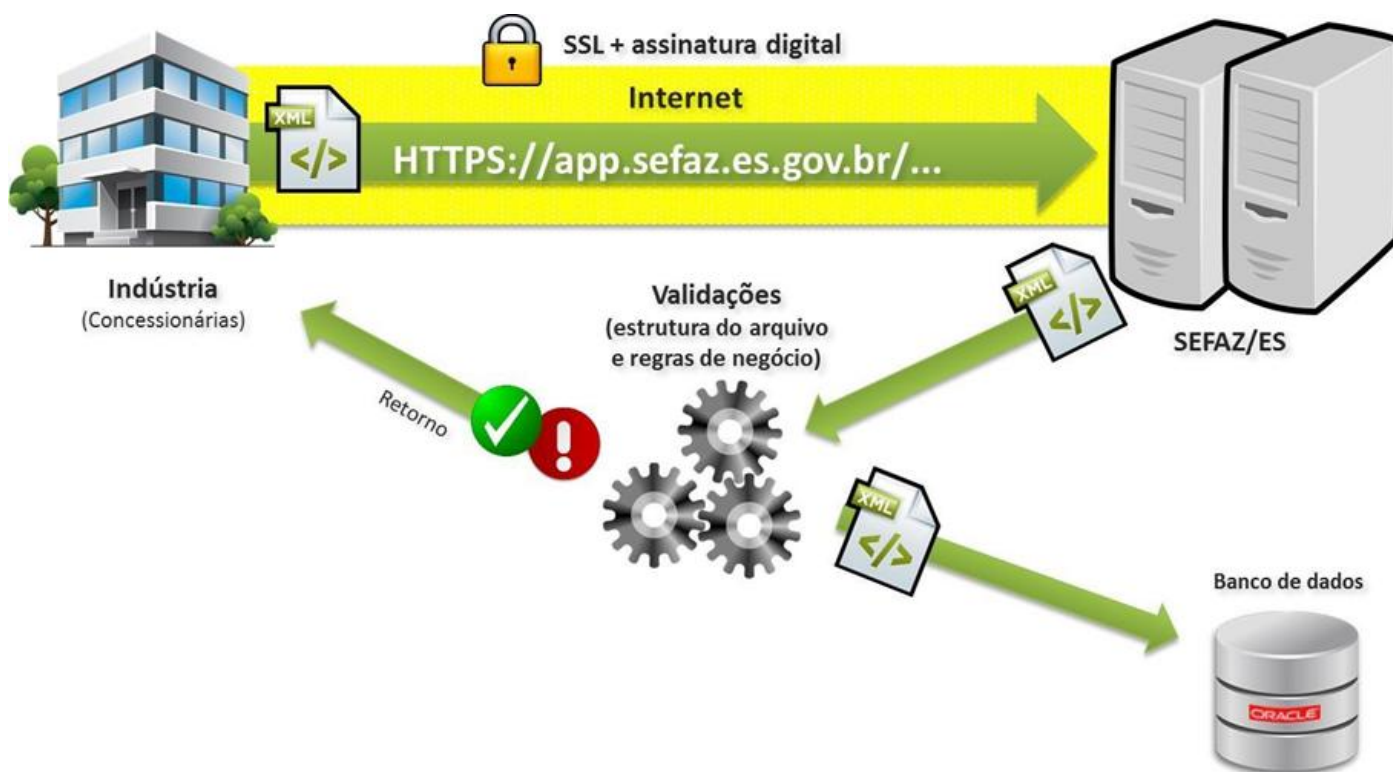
SSL + assinatura digital

XML

</>

Internet

HTTPS://app.sefaz.es.gov.br/...

Indústria
(Concessionárias)

Validações
(estrutura do arquivo
e regras de negócio)

XML

</>

SEFAZ/ES

Retorno

XML

</>

Banco de dados

ORACLE